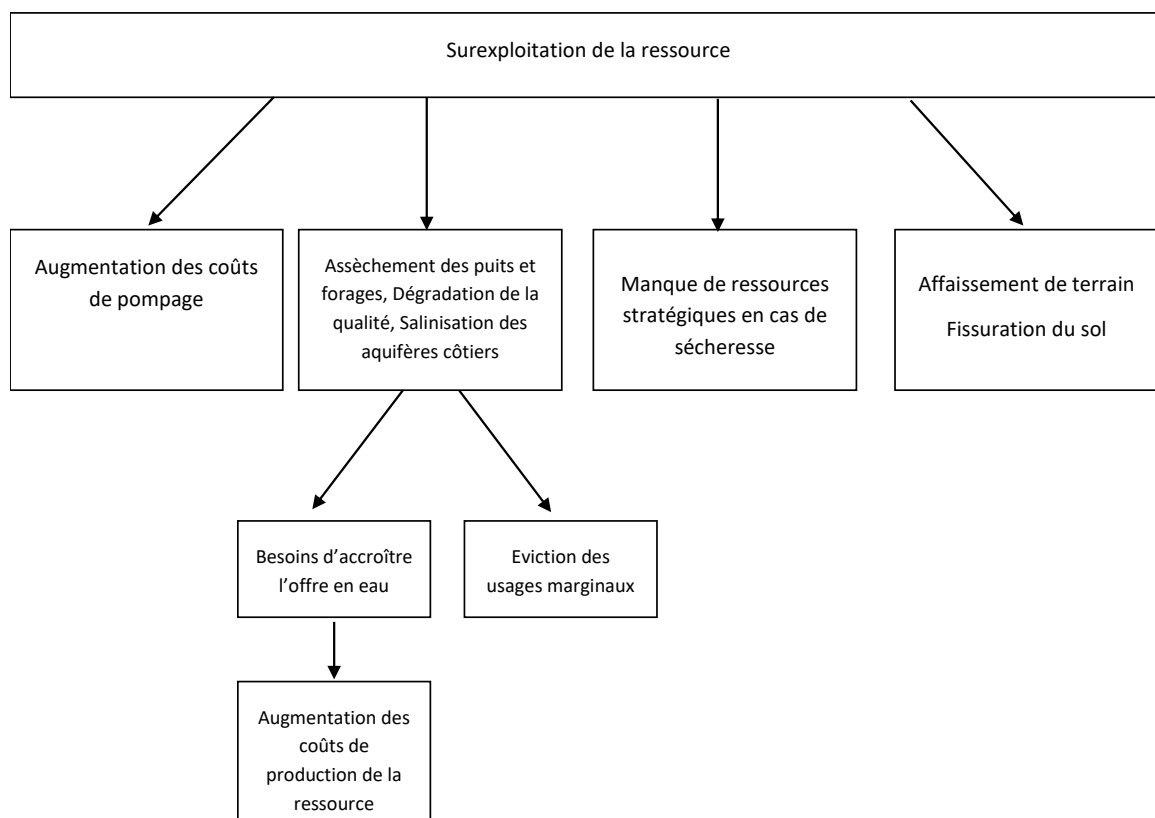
Surexploitation de la ressource

Augmentation des coûts de pompage

Assèchement des puits et forages, Dégradation de la qualité, Salinisation des aquifères côtiers

Manque de ressources stratégiques en cas de sécheresse

Affaissement de terrain

Fissuration du sol

Besoins d'accroître l'offre en eau

Eviction des usages marginaux

Augmentation des coûts de production de la ressource